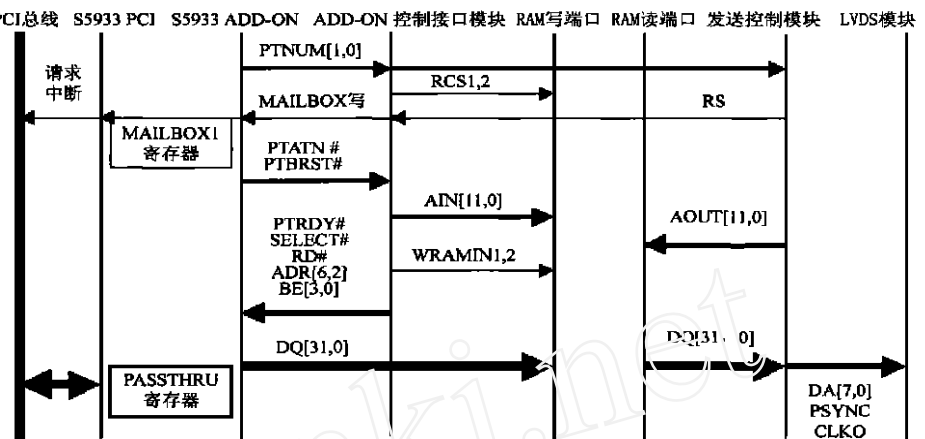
PCI总线 S5933 PCI S5933 ADD-ON ADD-ON 控制接口模块 RAM写端口 RAM读端口 发送控制模块 LVDS模块

PTNUM[1,0]

请求中断

RCS1,2

MAILBOX写

RS

MAILBOX1 寄存器

PTATN # PTBRST#

AIN[11,0]

PTRDY# SELECT# RD# ADR[6,2] BE[3,0]

AOUT[11,0]

WRAMIN1,2

DQ[31,0]

DQ[31,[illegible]0]

PASSTHRU 寄存器

DA[7,0] PSYNC CLKO